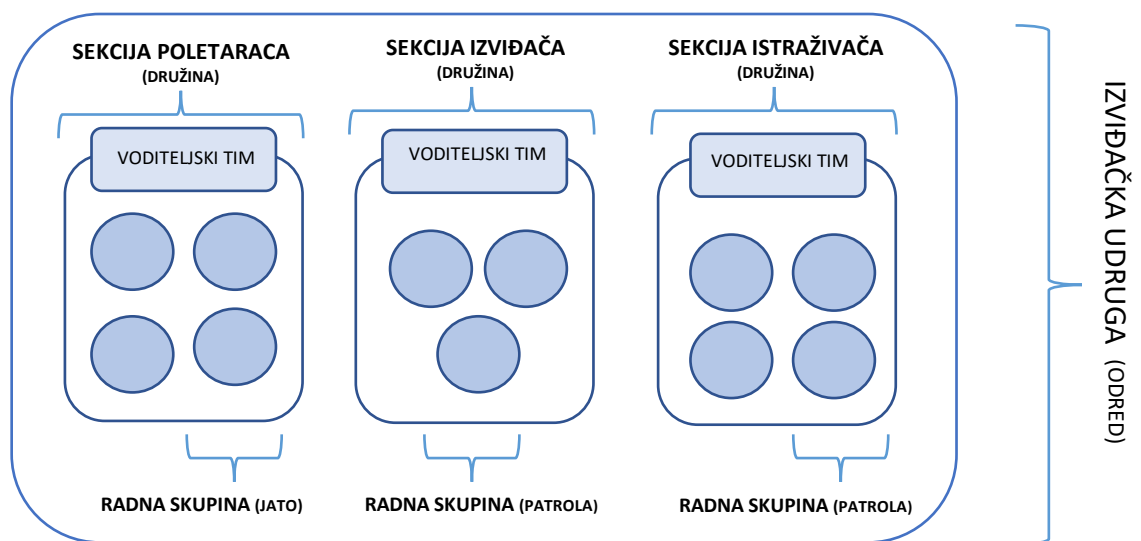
SEKCIJA POLETARACA
(DRUŽINA)

VODITELJSKI TIM

RADNA SKUPINA (JATO)

SEKCIJA IZVIĐAČA
(DRUŽINA)

VODITELJSKI TIM

RADNA SKUPINA (PATROLA)

SEKCIJA ISTRAŽIVAČA
(DRUŽINA)

VODITELJSKI TIM

RADNA SKUPINA (PATROLA)

IZVIĐAČKA UDRUGA (ODRED)